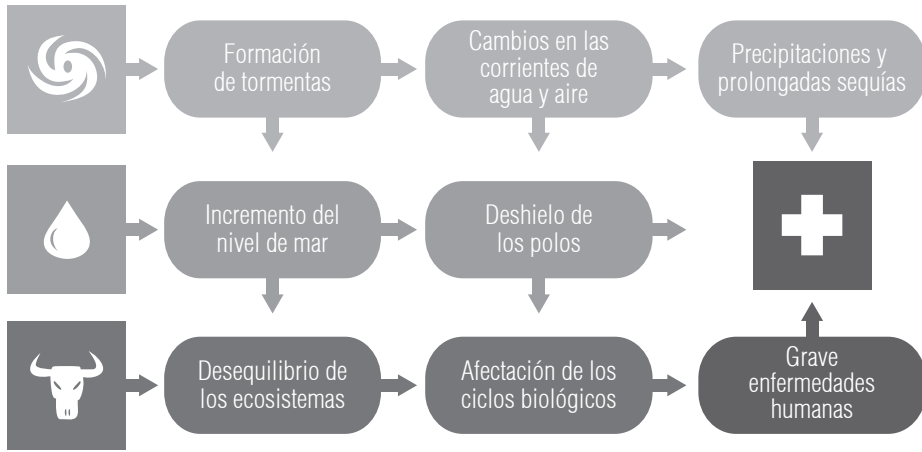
Formación de tormentas

Cambios en las corrientes de agua y aire

Precipitaciones y prolongadas sequías

Incremento del nivel de mar

Deshielo de los polos

Desequilibrio de los ecosistemas

Afectación de los ciclos biológicos

Grave enfermedades humanas